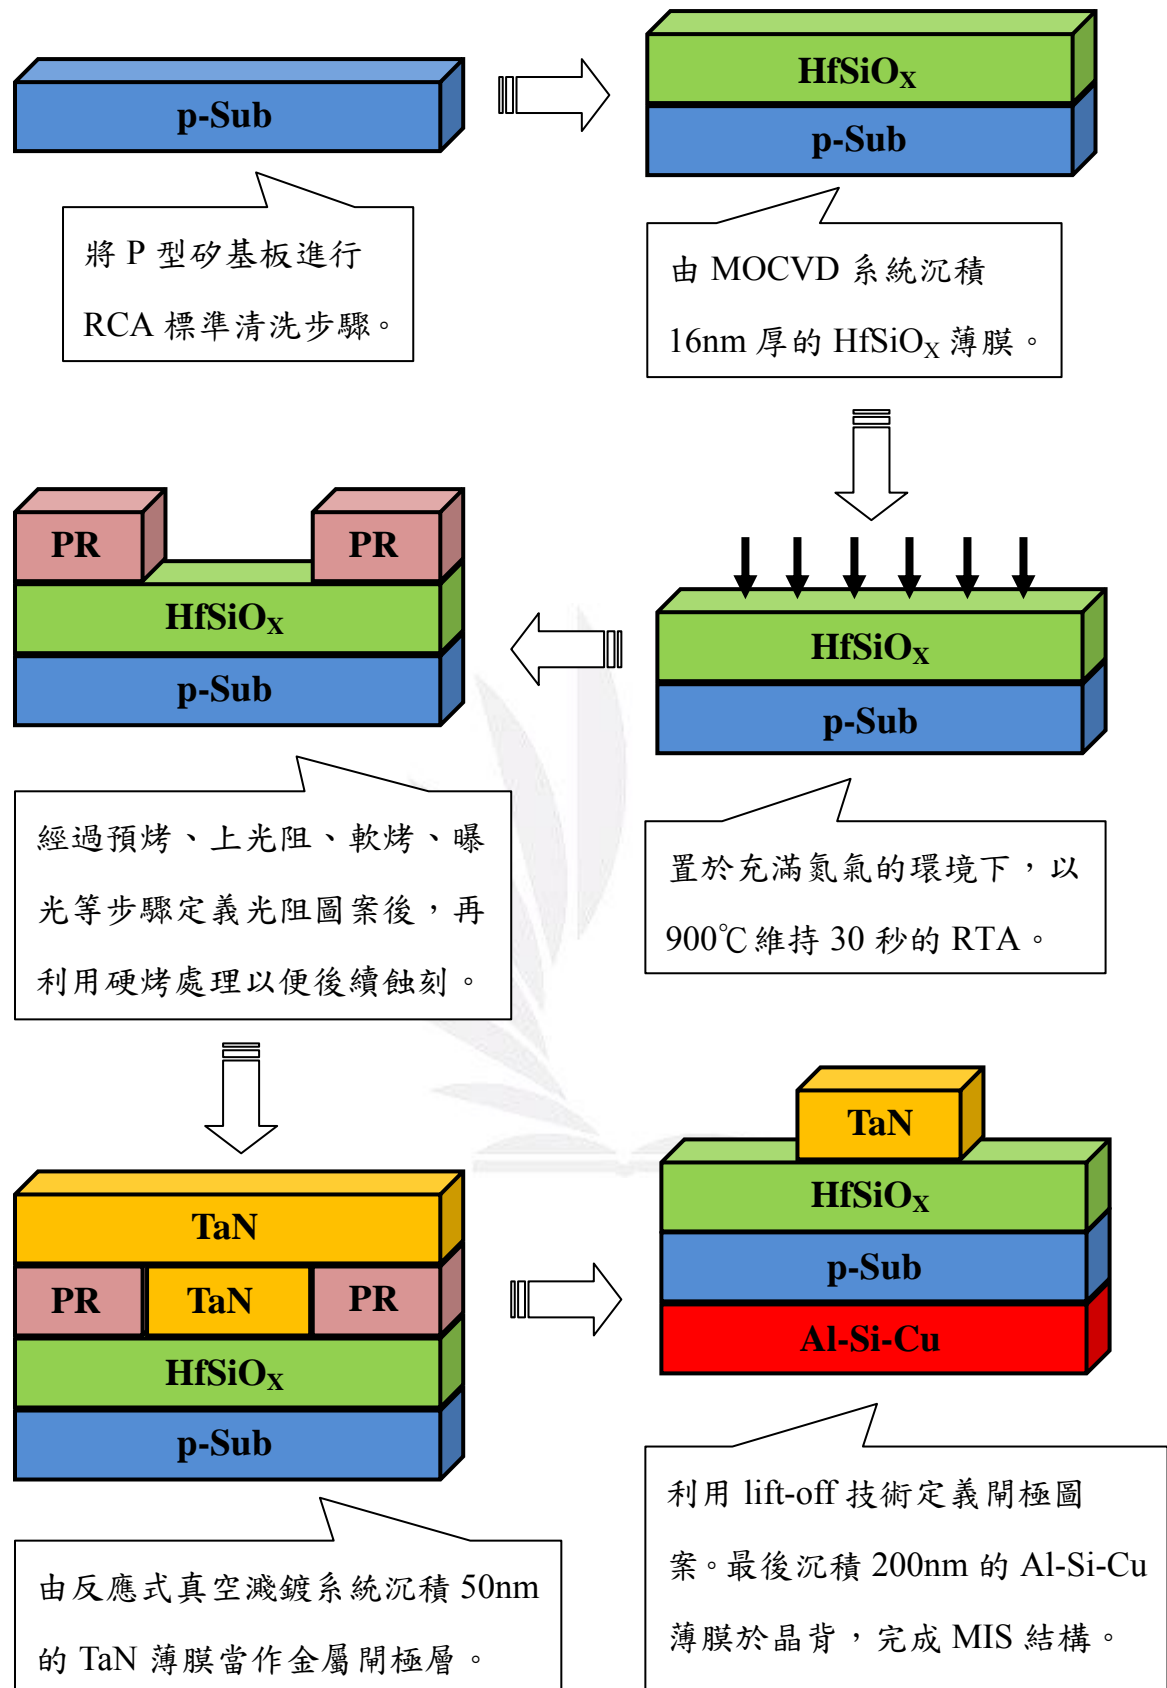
p-Sub

將 P 型矽基板進行 RCA 標準清洗步驟。

HfSiO$_X$

p-Sub

由 MOCVD 系統沉積 16nm 厚的 HfSiO$_X$ 薄膜。

PR

PR

HfSiO$_X$

p-Sub

HfSiO$_X$

p-Sub

經過預烤、上光阻、軟烤、曝光等步驟定義光阻圖案後，再利用硬烤處理以便後續蝕刻。

置於充滿氮氣的環境下，以 900℃維持 30 秒的 RTA。

TaN

PR

TaN

PR

HfSiO$_X$

p-Sub

TaN

HfSiO$_X$

p-Sub

Al-Si-Cu

由反應式真空濺鍍系統沉積 50nm 的 TaN 薄膜當作金屬閘極層。

利用 lift-off 技術定義閘極圖案。最後沉積 200nm 的 Al-Si-Cu 薄膜於晶背，完成 MIS 結構。